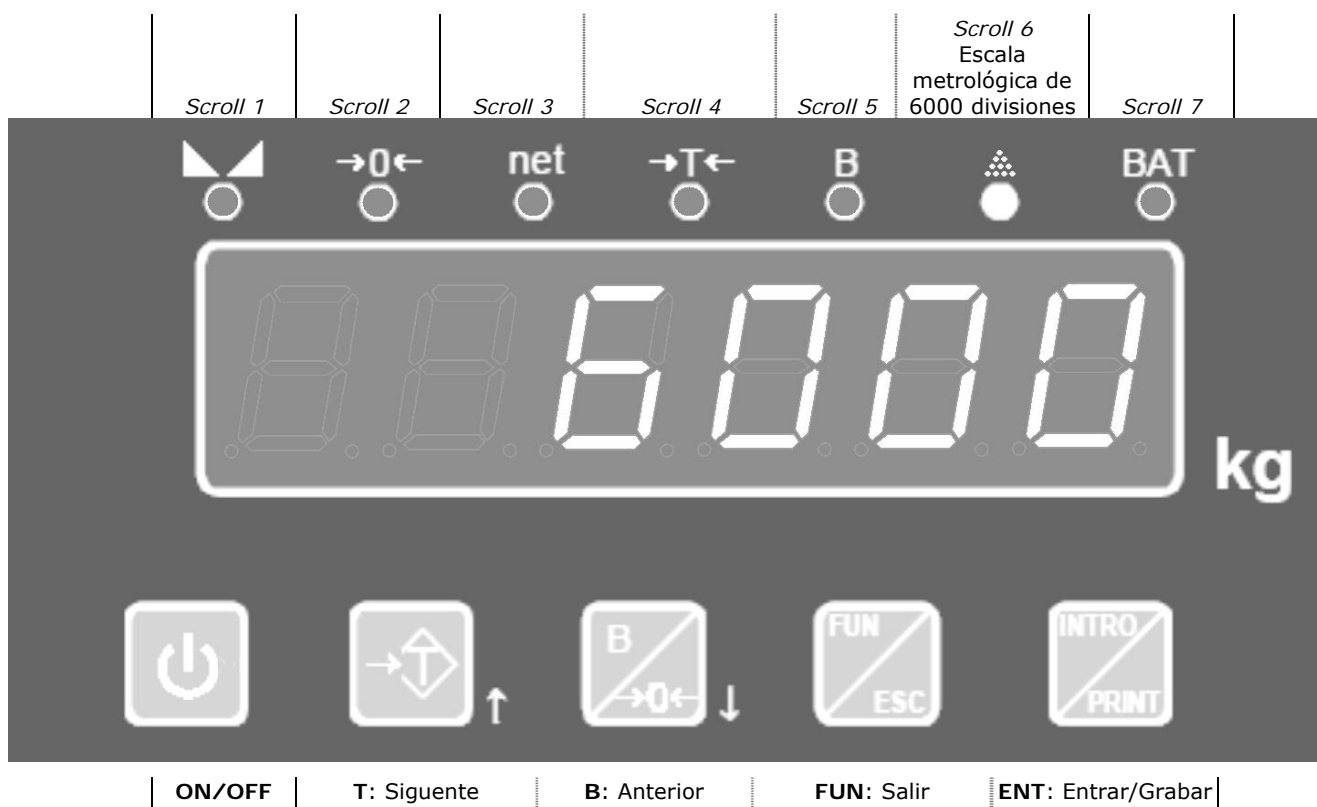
| Scroll 1 | Scroll 2 | Scroll 3 | Scroll 4 | Scroll 5 | Scroll 6 Escala metrológica de 6000 divisiones | Scroll 7 |
|---|---|---|---|---|---|---|

→0← net →T← B BAT

6000

kg

B →0← FUN ESC INTRO PRINT

| ON/OFF | **T**: Siguente | **B**: Anterior | **FUN**: Salir | **ENT**: Entrar/Grabar |
|---|---|---|---|---|